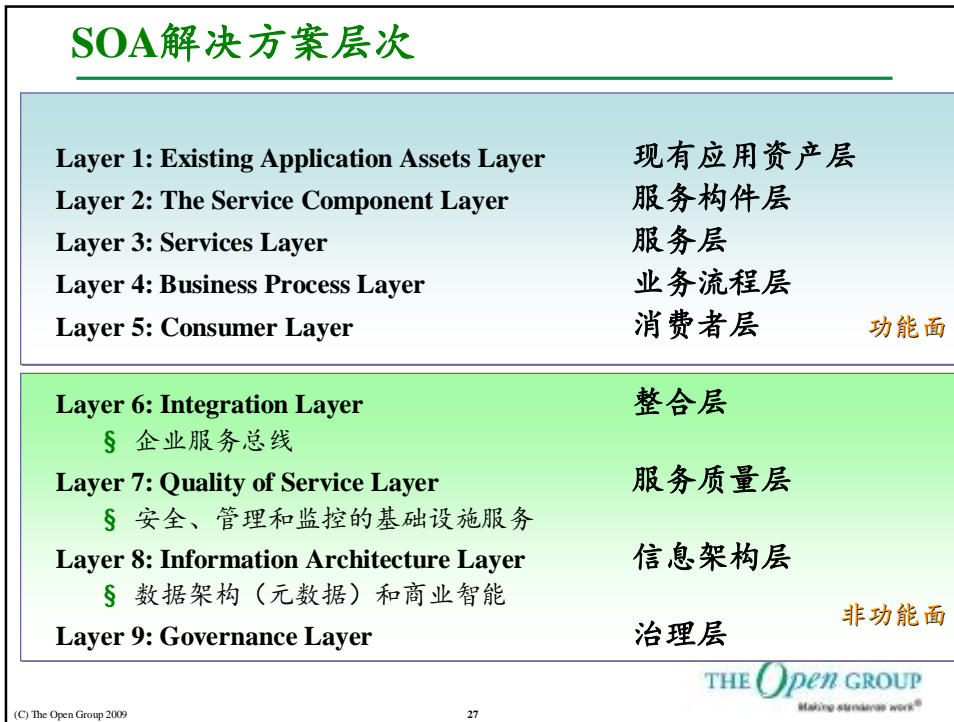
SOA解决方案层次

Layer 1: Existing Application Assets Layer 现有应用资产层
Layer 2: The Service Component Layer 服务构件层
Layer 3: Services Layer 服务层
Layer 4: Business Process Layer 业务流程层
Layer 5: Consumer Layer 消费者层

功能面

Layer 6: Integration Layer 整合层
§ 企业服务总线
Layer 7: Quality of Service Layer 服务质量层
§ 安全、管理和监控的基础设施服务
Layer 8: Information Architecture Layer 信息架构层
§ 数据架构（元数据）和商业智能
Layer 9: Governance Layer 治理层

非功能面

THE Open GROUP
Making standards work®

(C) The Open Group 2009

27